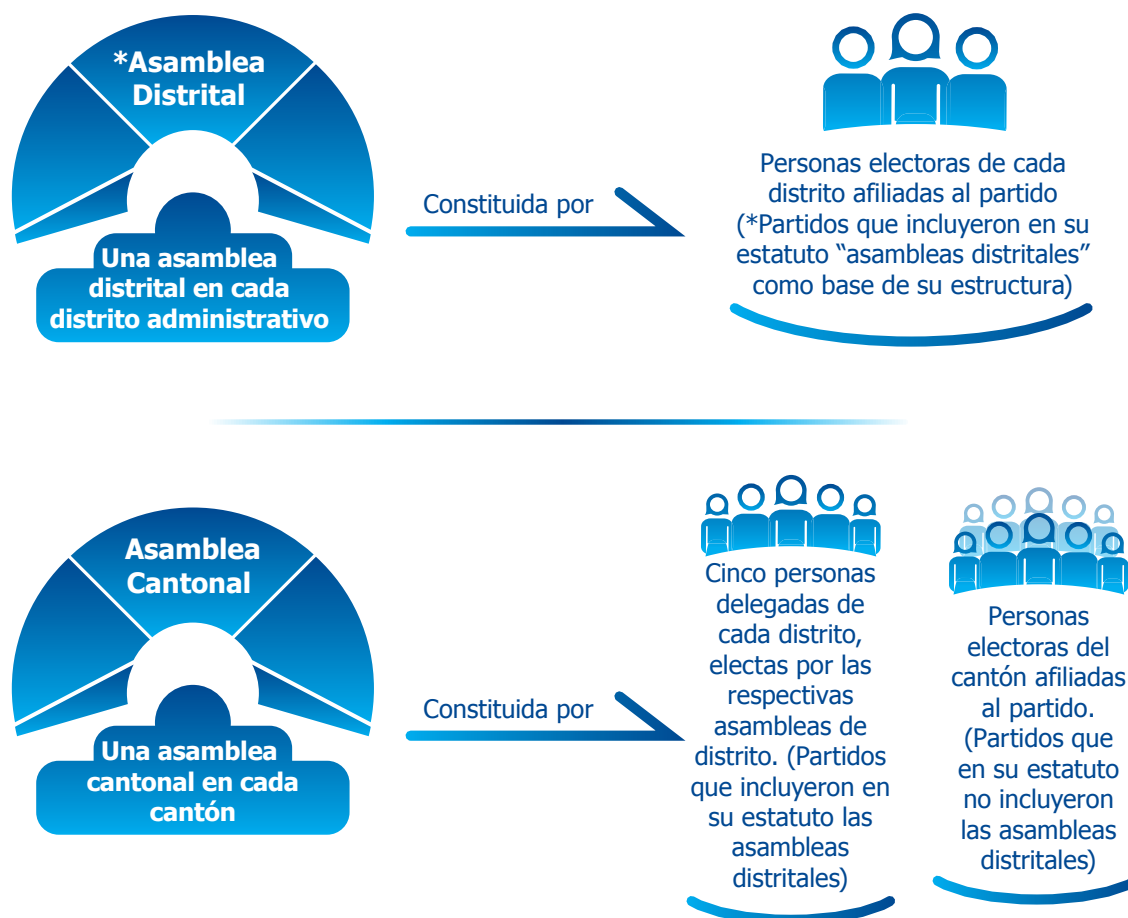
*Asamblea Distrital

Una asamblea distrital en cada distrito administrativo

Constituida por

Personas electoras de cada distrito afiliadas al partido (*Partidos que incluyeron en su estatuto "asambleas distritales" como base de su estructura)

Asamblea Cantonal

Una asamblea cantonal en cada cantón

Constituida por

Cinco personas delegadas de cada distrito, electas por las respectivas asambleas de distrito. (Partidos que incluyeron en su estatuto las asambleas distritales)

Personas electoras del cantón afiliadas al partido. (Partidos que en su estatuto no incluyeron las asambleas distritales)